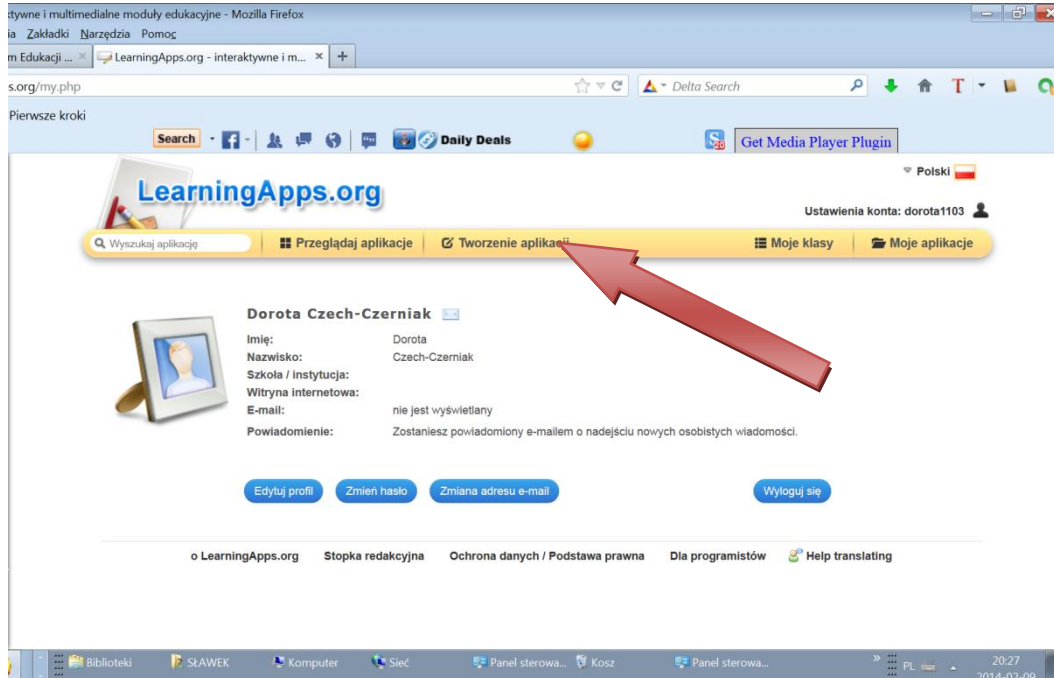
ktywne i multimedialne moduły edukacyjne - Mozilla Firefox
ia Zakładki Narzędzia Pomoc
m Edukacji ... × LearningApps.org - interaktywne i m... × +
s.org/my.php
Delta Search
Pierwsze kroki
Search Daily Deals Get Media Player Plugin

LearningApps.org
Polski
Ustawienia konta: dorota1103
Wyszukaj aplikację
Przeglądaj aplikacje
Tworzenie aplikacji
Moje klasy
Moje aplikacje

Dorota Czech-Czerniak

| | |
|---|---|
| Imię: | Dorota |
| Nazwisko: | Czech-Czerniak |
| Szkoła / instytucja: | |
| Witryna internetowa: | |
| E-mail: | nie jest wyświetlany |
| Powiadomienie: | Zostaniesz powiadomiony e-mailem o nadejściu nowych osobistych wiadomości. |

Edytuj profil Zmień hasło Zmiana adresu e-mail Wyloguj się

o LearningApps.org Stopka redakcyjna Ochrona danych / Podstawa prawna Dla programistów Help translating

Biblioteki SŁAWEK Komputer Sieć Panel sterowa... Kosz Panel sterowa... PL 20:27 2014-02-09